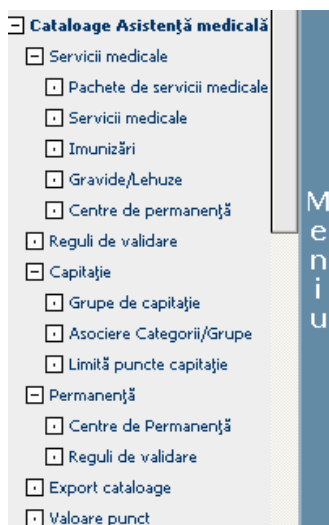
Cataloage Asistenţă medicală
Servicii medicale
Pachete de servicii medicale
Servicii medicale
Imunizări
Gravide/Lehuze
Centre de permanenţă
Reguli de validare
Capitaţie
Grupe de capitaţie
Asociere Categorii/Grupe
Limită puncte capitaţie
Permanenţă
Centre de Permanenţă
Reguli de validare
Export cataloage
Valoare punct

M
e
n
i
u